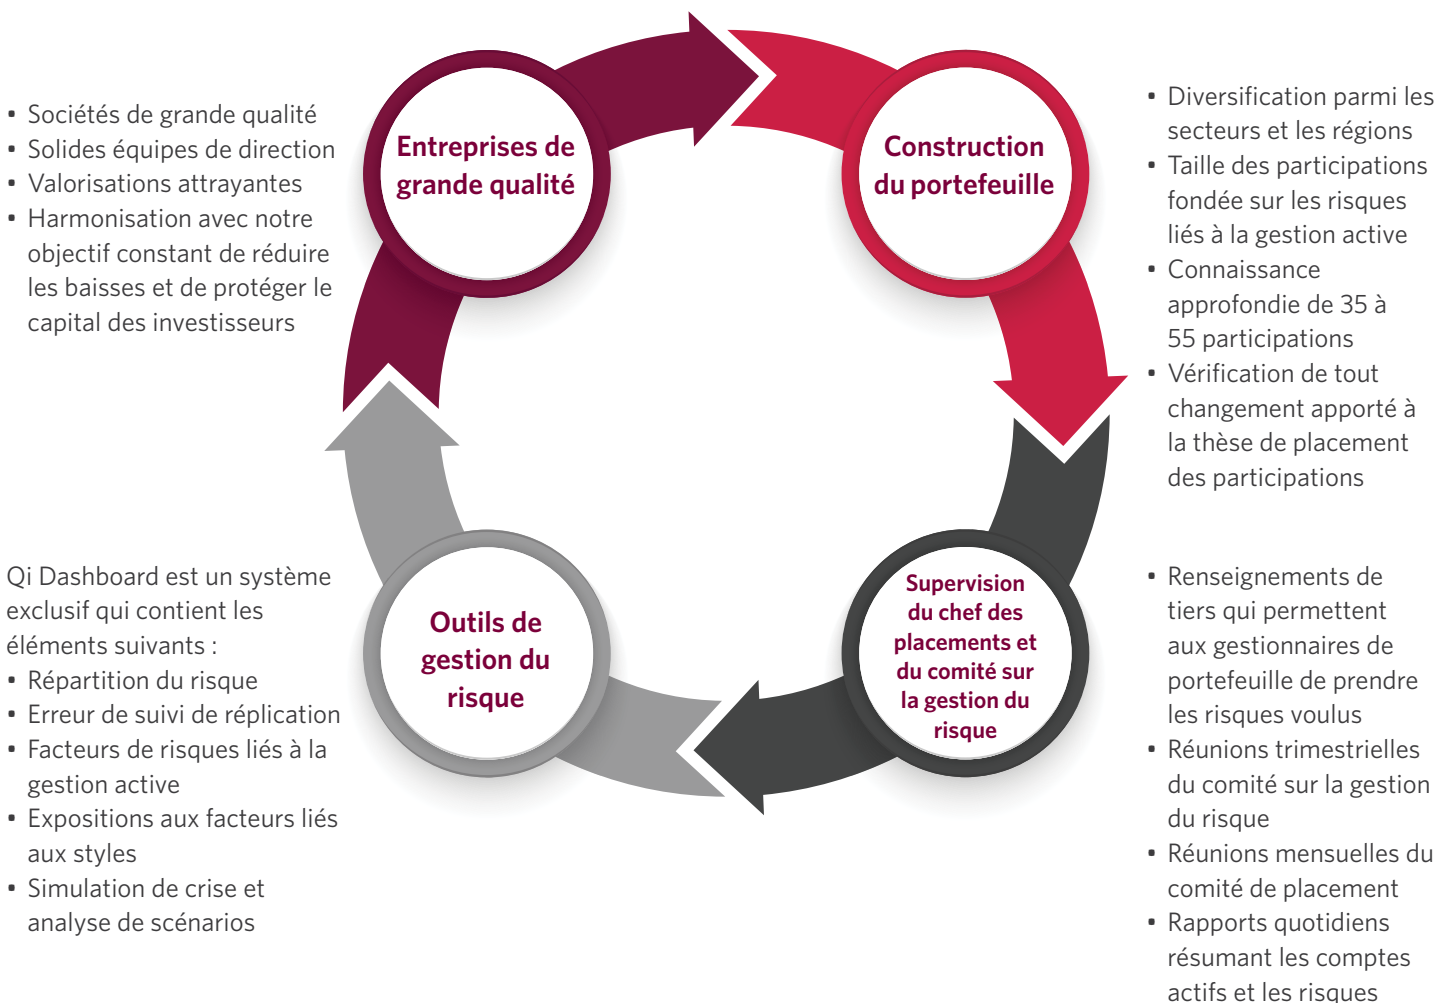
• Sociétés de grande qualité
• Solides équipes de direction
• Valorisations attrayantes
• Harmonisation avec notre objectif constant de réduire les baisses et de protéger le capital des investisseurs

Entreprises de grande qualité

Construction du portefeuille

• Diversification parmi les secteurs et les régions
• Taille des participations fondée sur les risques liés à la gestion active
• Connaissance approfondie de 35 à 55 participations
• Vérification de tout changement apporté à la thèse de placement des participations

Qi Dashboard est un système exclusif qui contient les éléments suivants :
• Répartition du risque
• Erreur de suivi de réplication
• Facteurs de risques liés à la gestion active
• Expositions aux facteurs liés aux styles
• Simulation de crise et analyse de scénarios

Outils de gestion du risque

Supervision du chef des placements et du comité sur la gestion du risque

• Renseignements de tiers qui permettent aux gestionnaires de portefeuille de prendre les risques voulus
• Réunions trimestrielles du comité sur la gestion du risque
• Réunions mensuelles du comité de placement
• Rapports quotidiens résumant les comptes actifs et les risques